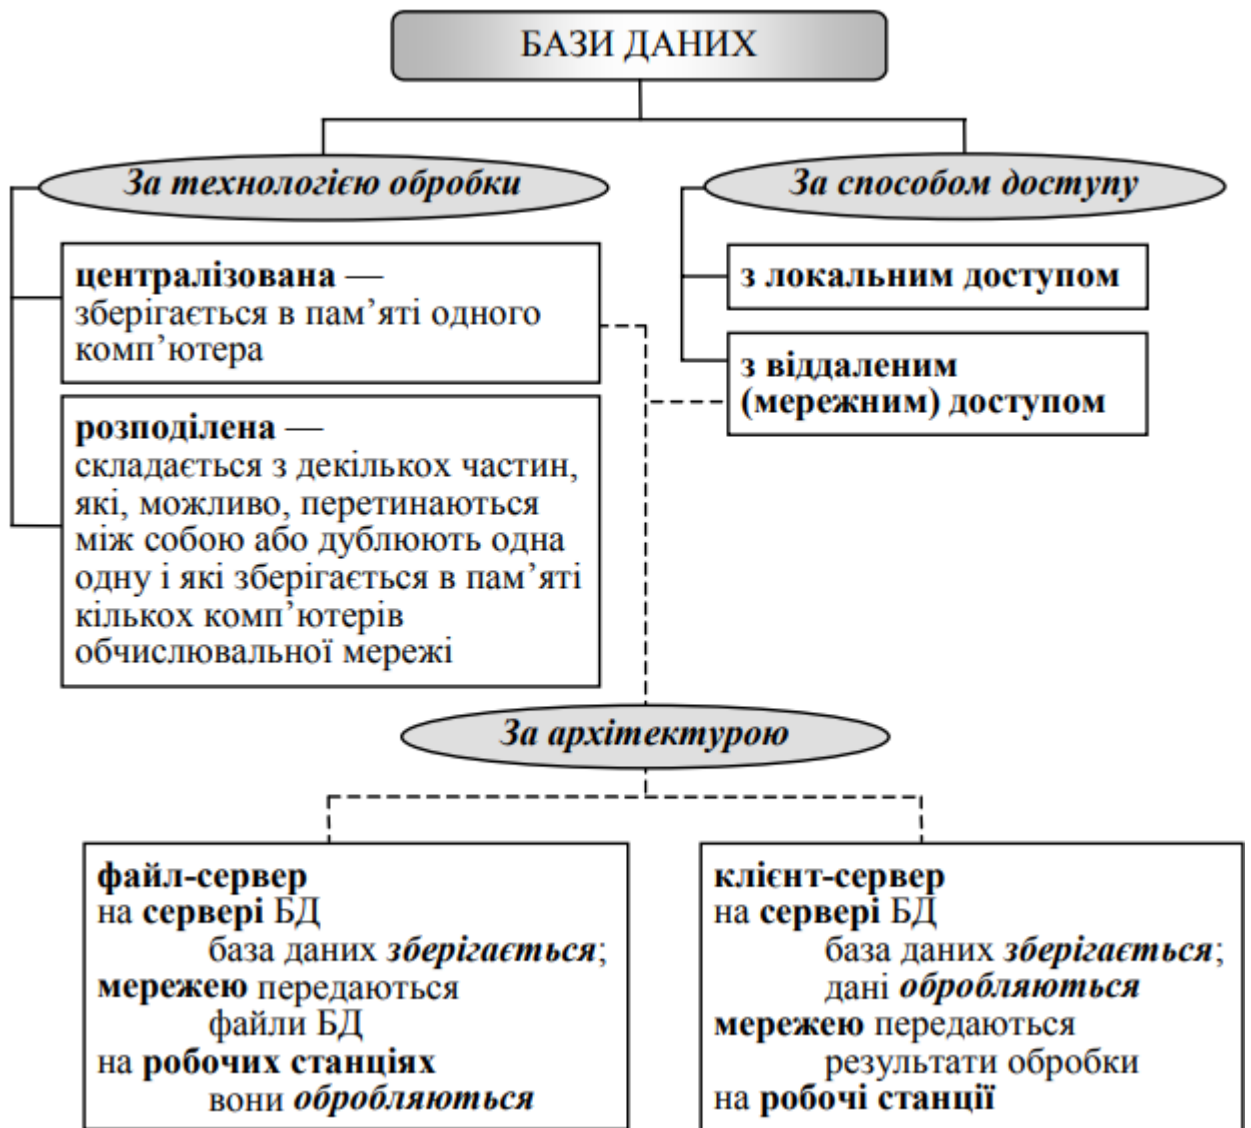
БАЗИ ДАНИХ

За технологією обробки

централізована — зберігається в пам'яті одного комп'ютера

розподілена — складається з декількох частин, які, можливо, перетинаються між собою або дублюють одна одну і які зберігається в пам'яті кількох комп'ютерів обчислювальної мережі

За способом доступу

з локальним доступом

з віддаленим (мережним) доступом

За архітектурою

файл-сервер
на сервері БД
база даних зберігається;
мережею передаються
файли БД
на робочих станціях
вони обробляються

клієнт-сервер
на сервері БД
база даних зберігається;
дані обробляються
мережею передаються
результати обробки
на робочі станції